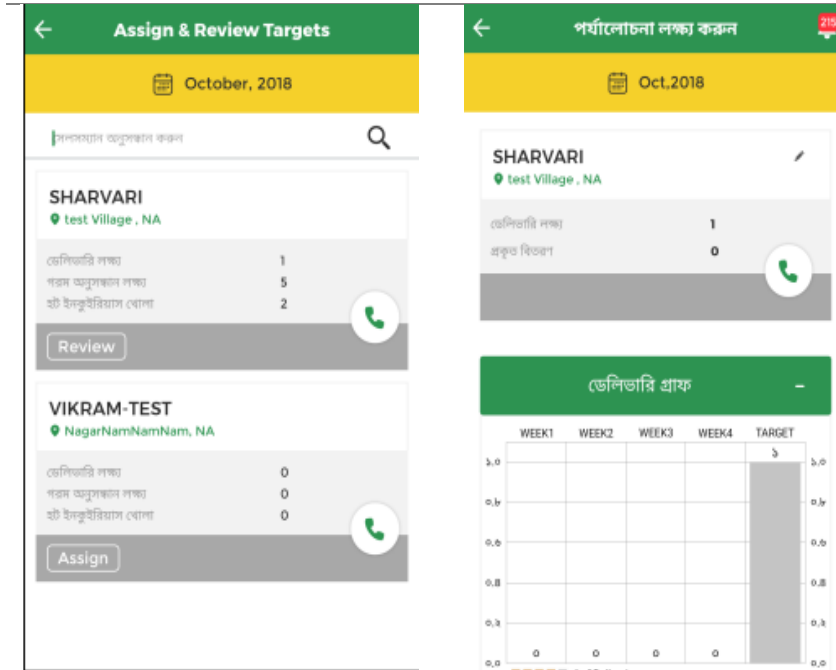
Assign & Review Targets

October, 2018

সদস্যান অনুসন্ধান করুন

SHARVARI
test Village , NA

ডেলিভারি লক্ষ্য 1
গরম অনুসন্ধান লক্ষ্য 5
হট ইনকুইরিয়াস খোলা 2

Review

VIKRAM-TEST
NagarNamNamNam, NA

ডেলিভারি লক্ষ্য 0
গরম অনুসন্ধান লক্ষ্য 0
হট ইনকুইরিয়াস খোলা 0

Assign

পর্যালোচনা লক্ষ্য করুন

215

Oct,2018

SHARVARI
test Village , NA

ডেলিভারি লক্ষ্য 1
প্রকৃত বিতরণ 0

ডেলিভারি গ্রাফ

| WEEK1 | WEEK2 | WEEK3 | WEEK4 | TARGET |
|---|---|---|---|---|
| ০ | ০ | ০ | ০ | ১ |

১.০
০.৮
০.৬
০.৪
০.২
০.০

১.০
০.৮
০.৬
০.৪
০.২
০.০